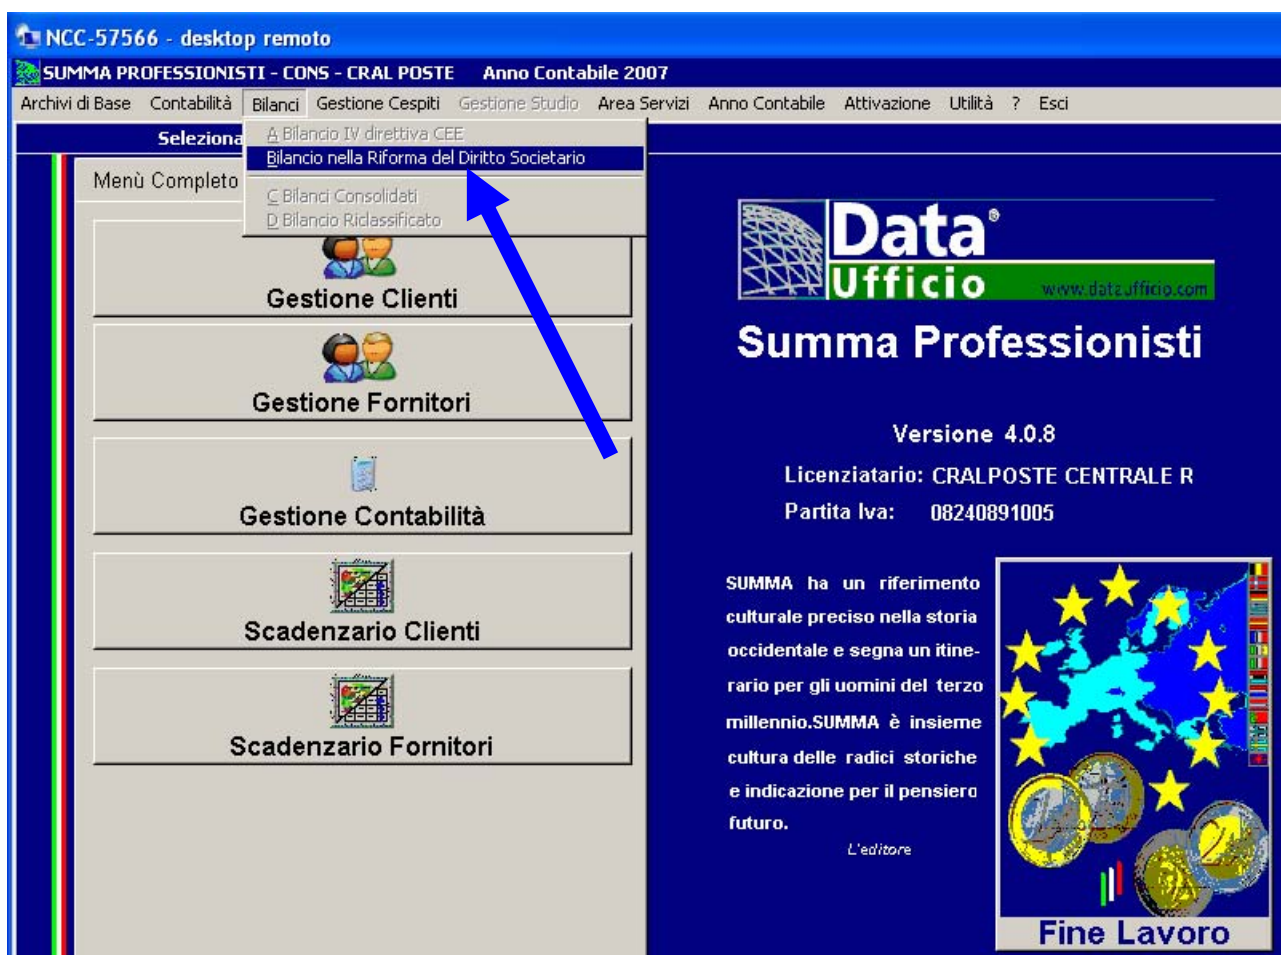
NCC-57566 - desktop remoto

SUMMA PROFESSIONISTI - CONS - CRAL POSTE    Anno Contabile 2007

Archivi di Base   Contabilità   Bilanci   Gestione Cespiti   Gestione Studio   Area Servizi   Anno Contabile   Attivazione   Utilità   ?   Esci

Seleziona

A Bilancio IV direttiva CEE
Bilancio nella Riforma del Diritto Societario
C Bilanci Consolidati
D Bilancio Riclassificato

Menù Completo

Gestione Clienti

Gestione Fornitori

Gestione Contabilità

Scadenzario Clienti

Scadenzario Fornitori

Data® Ufficio www.dataufficio.com

Summa Professionisti

Versione 4.0.8

Licenziatario: CRALPOSTE CENTRALE R

Partita Iva: 08240891005

SUMMA ha un riferimento culturale preciso nella storia occidentale e segna un itinerario per gli uomini del terzo millennio.SUMMA è insieme cultura delle radici storiche e indicazione per il pensiero futuro.

L'editore

Fine Lavoro